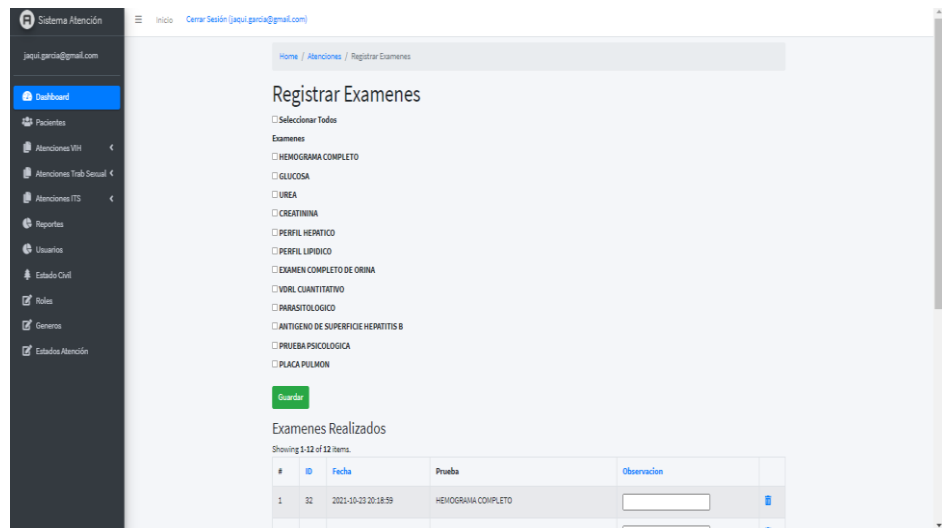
Sistema Atención

Inicio Cerrar Sesión (jaqui.garcia@gmail.com)

jaqui.garcia@gmail.com

Dashboard
Pacientes
Atenciones VIH
Atenciones Trab Sexual
Atenciones ITS
Reportes
Usuarios
Estado Civil
Roles
Generos
Estados Atención

Home / Atenciones / Registrar Examenes

Registrar Examenes

☐ Seleccionar Todos

Examenes

☐ HEMOGRAMA COMPLETO
☐ GLUCOSA
☐ UREA
☐ CREATININA
☐ PERFIL HEPATICO
☐ PERFIL LIPIDICO
☐ EXAMEN COMPLETO DE ORINA
☐ VDRL CUANTITATIVO
☐ PARASITOLOGICO
☐ ANTIGENO DE SUPERFICIE HEPATITIS B
☐ PRUEBA PSICOLOGICA
☐ PLACA PULMON

Guardar

Examenes Realizados

Showing 1-12 of 12 items.

| # | ID | Fecha | Prueba | Observacion | |
|---|---|---|---|---|---|
| 1 | 32 | 2021-10-23 20:18:59 | HEMOGRAMA COMPLETO | | |